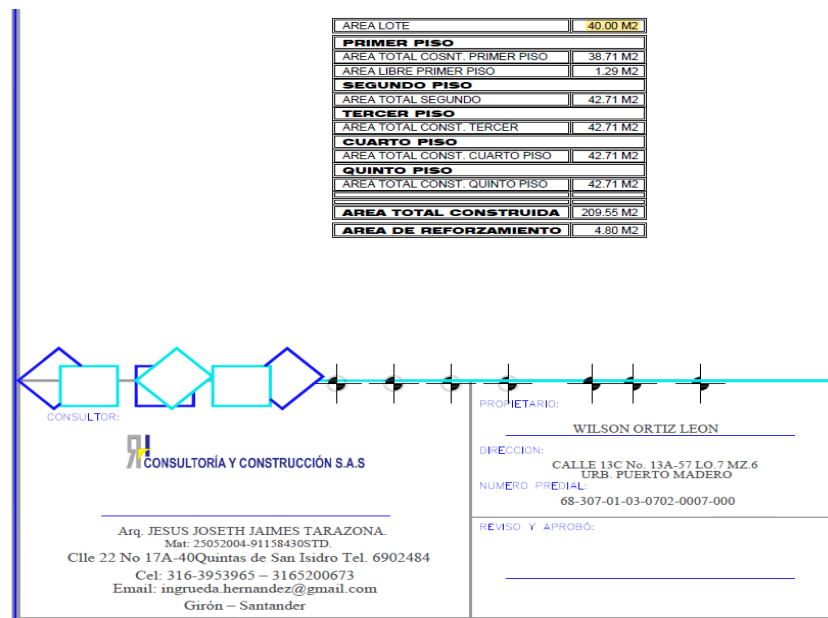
| | |
|---|---|
| AREA LOTE | 40.00 M2 |
| PRIMER PISO | |
| AREA TOTAL COSNT. PRIMER PISO | 38.71 M2 |
| AREA LIBRE PRIMER PISO | 1.29 M2 |
| SEGUNDO PISO | |
| AREA TOTAL SEGUNDO | 42.71 M2 |
| TERCER PISO | |
| AREA TOTAL CONST. TERCER | 42.71 M2 |
| CUARTO PISO | |
| AREA TOTAL CONST. CUARTO PISO | 42.71 M2 |
| QUINTO PISO | |
| AREA TOTAL CONST. QUINTO PISO | 42.71 M2 |
| AREA TOTAL CONSTRUIDA | 209.55 M2 |
| AREA DE REFORZAMIENTO | 4.80 M2 |

CONSULTOR:

RJ CONSULTORÍA Y CONSTRUCCIÓN S.A.S

Arq. JESUS JOSETH JAIMES TARAZONA.
Mat: 25052004-91158430STD.
Clle 22 No 17A-40Quintas de San Isidro Tel. 6902484
Cel: 316-3953965 – 3165200673
Email: ingrueda.hernandez@gmail.com
Girón – Santander

PROPIETARIO:
WILSON ORTIZ LEON

DIRECCION:
CALLE 13C No. 13A-57 LO.7 MZ.6
URB. PUERTO MADERO

NUMERO PREDIAL:
68-307-01-03-0702-0007-000

REVISO Y APROBÓ: